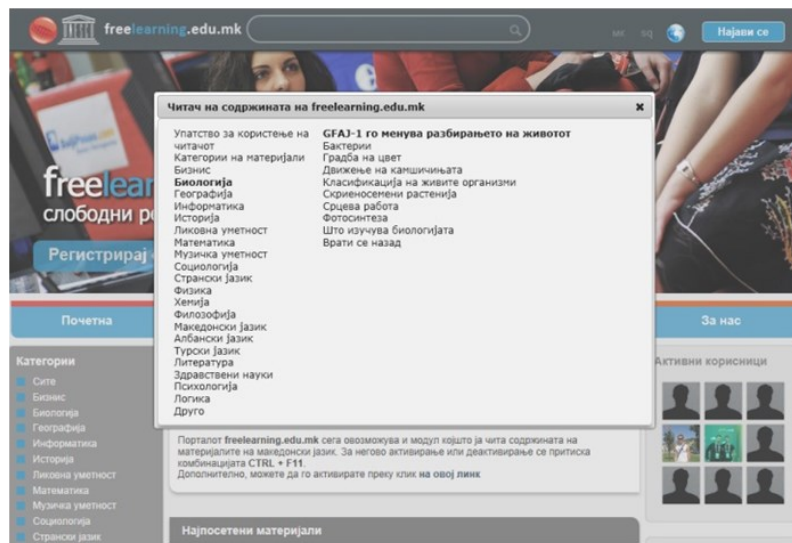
freelearning.edu.mk

мк sq

Најави се

freelear

слободни р

Регистрирај

Читач на содржината на freelearning.edu.mk

Упатство за користење на читачот
Категории на материјали
Бизнис
Биологија
Географија
Информатика
Историја
Ликовна уметност
Математика
Музичка уметност
Социологија
Странски јазик
Физика
Хемија
Филозофија
Македонски јазик
Албански јазик
Турски јазик
Литература
Здравствени науки
Психологија
Логика
Друго

GFAJ-1 го менува разбирањето на животот
Бактерии
Градба на цвет
Движење на камшичињата
Класификација на живите организми
Скриеносемени растенија
Срцева работа
Фотосинтеза
Што изучува биологијата
Врати се назад

Почетна

За нас

Категории
Сите
Бизнис
Биологија
Географија
Информатика
Историја
Ликовна уметност
Математика
Музичка уметност
Социологија
Странски јазик

Активни корисници

Порталот freelearning.edu.mk сега овозможува и модул којшто ја чита содржината на материјалите на македонски јазик. За негово активирање или деактивирање се притиска комбинацијата CTRL + F11.
Дополнително, можете да го активирате преку клик на овој линк

Најпосетени материјали